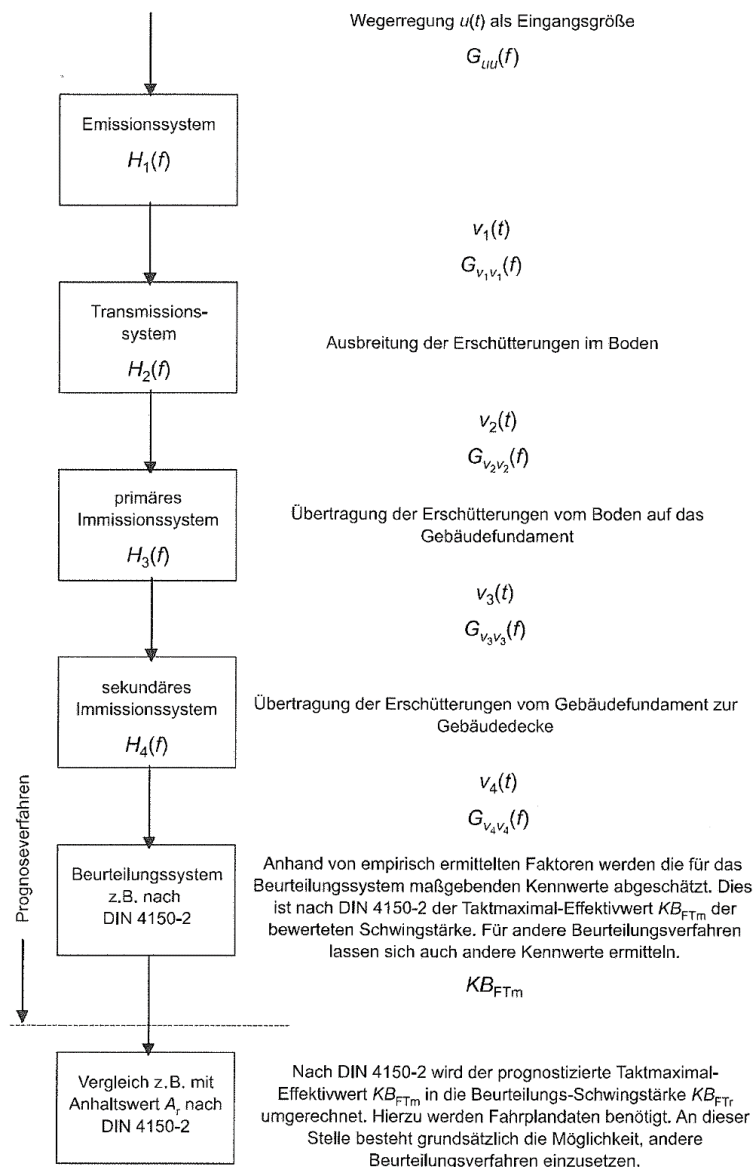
Wegerregung $u(t)$ als Eingangsgröße

$G_{uu}(f)$

Emissionssystem

$H_1(f)$

$v_1(t)$

$G_{v_1v_1}(f)$

Transmissionssystem

$H_2(f)$

Ausbreitung der Erschütterungen im Boden

$v_2(t)$

$G_{v_2v_2}(f)$

primäres Immissionssystem

$H_3(f)$

Übertragung der Erschütterungen vom Boden auf das Gebäudefundament

$v_3(t)$

$G_{v_3v_3}(f)$

sekundäres Immissionssystem

$H_4(f)$

Übertragung der Erschütterungen vom Gebäudefundament zur Gebäudedecke

$v_4(t)$

$G_{v_4v_4}(f)$

Prognoseverfahren

Beurteilungssystem z.B. nach DIN 4150-2

Anhand von empirisch ermittelten Faktoren werden die für das Beurteilungssystem maßgebenden Kennwerte abgeschätzt. Dies ist nach DIN 4150-2 der Taktmaximal-Effektivwert $KB_{\mathrm{FTm}}$ der bewerteten Schwingstärke. Für andere Beurteilungsverfahren lassen sich auch andere Kennwerte ermitteln.

$KB_{\mathrm{FTm}}$

Vergleich z.B. mit Anhaltswert $A_r$ nach DIN 4150-2

Nach DIN 4150-2 wird der prognostizierte Taktmaximal-Effektivwert $KB_{\mathrm{FTm}}$ in die Beurteilungs-Schwingstärke $KB_{\mathrm{FTr}}$ umgerechnet. Hierzu werden Fahrplandaten benötigt. An dieser Stelle besteht grundsätzlich die Möglichkeit, andere Beurteilungsverfahren einzusetzen.